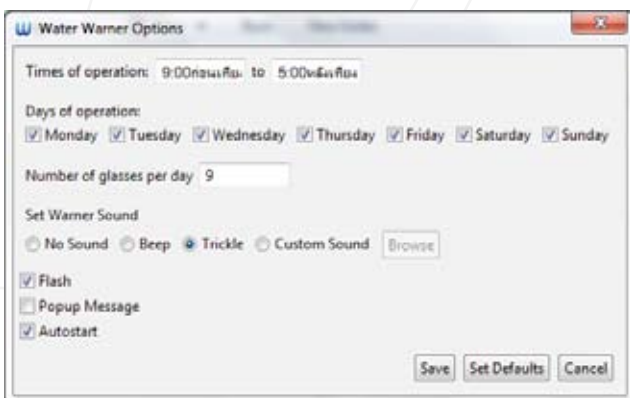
Water Warner Options

Times of operation: 9:00ก่อนเที่ยง to 5:00หลังเที่ยง

Days of operation:
Monday Tuesday Wednesday Thursday Friday Saturday Sunday

Number of glasses per day 9

Set Warner Sound

No Sound Beep Trickle Custom Sound Browse

Flash
Popup Message
Autostart

Save Set Defaults Cancel